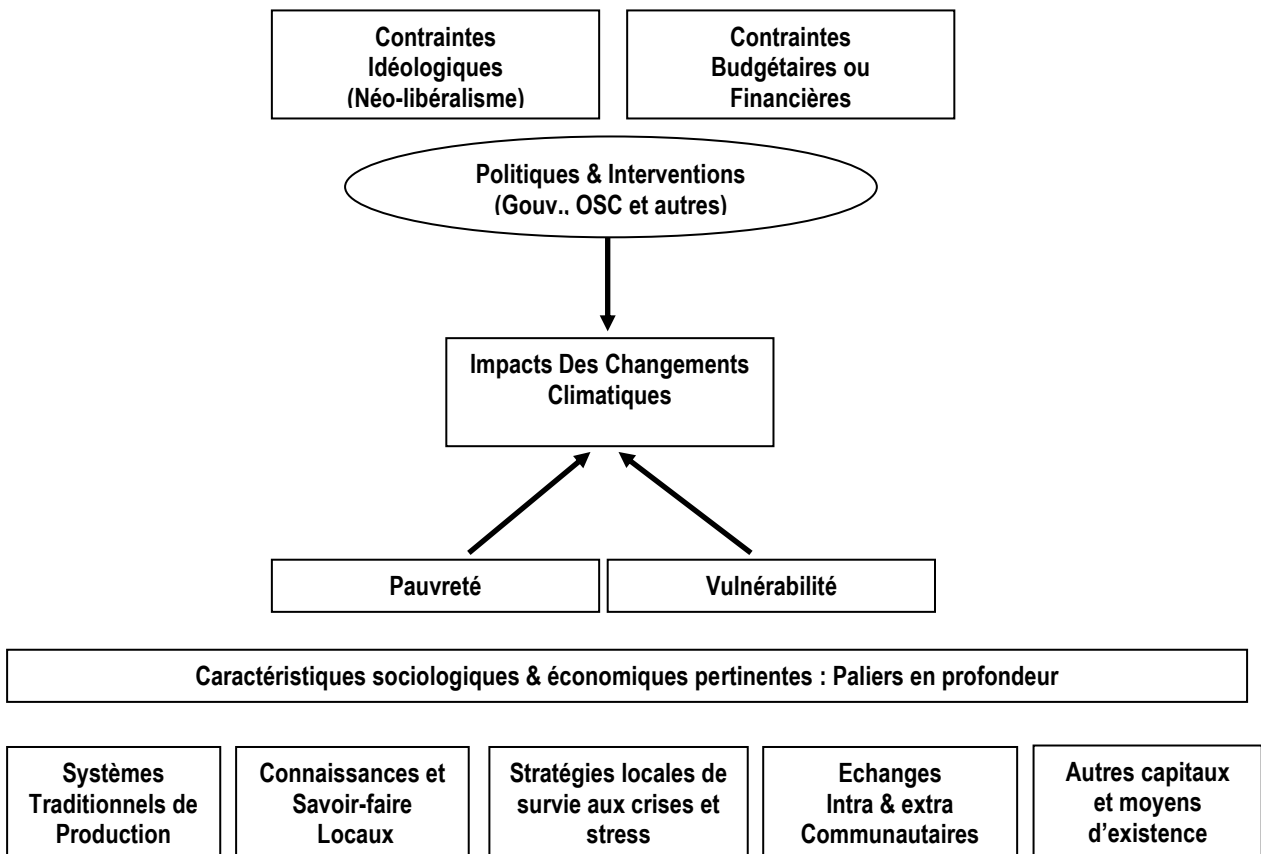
Contraintes Idéologiques (Néo-libéralisme)

Contraintes Budgétaires ou Financières

Politiques & Interventions (Gouv., OSC et autres)

Impacts Des Changements Climatiques

Pauvreté

Vulnérabilité

Caractéristiques sociologiques & économiques pertinentes : Paliers en profondeur

Systèmes Traditionnels de Production

Connaissances et Savoir-faire Locaux

Stratégies locales de survie aux crises et stress

Echanges Intra & extra Communautaires

Autres capitaux et moyens d'existence